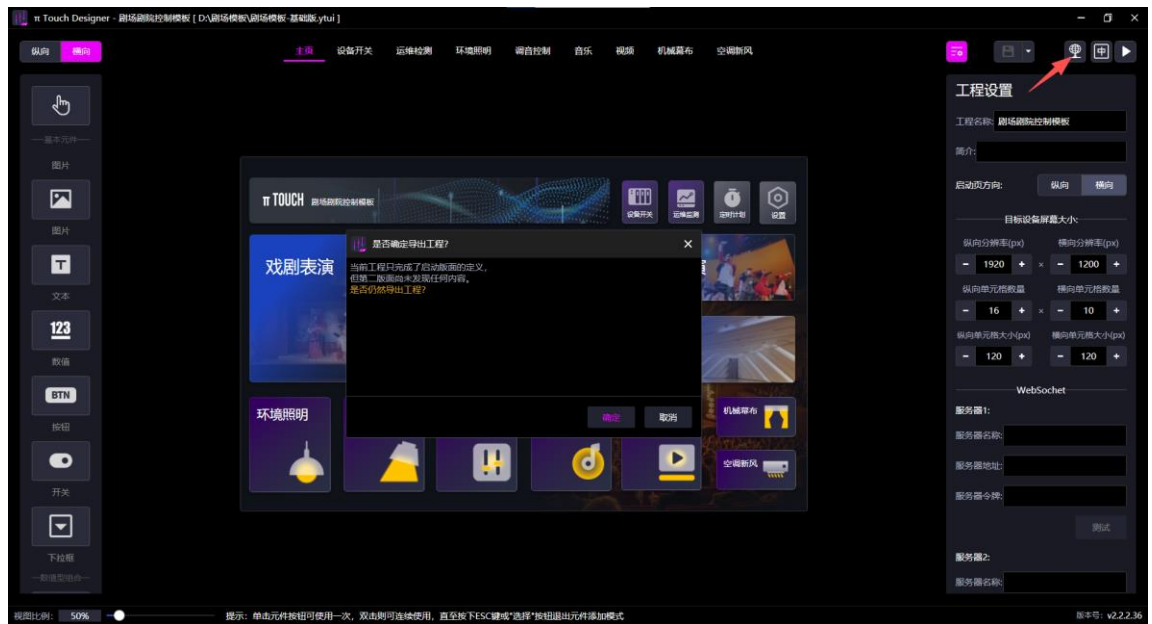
π Touch Designer - 剧场剧院控制模板 [ D:\剧场模板\剧场模板-基础版.ytui ]

纵向 横向

主页 设备开关 运维检测 环境照明 调音控制 音乐 视频 机械幕布 空调新风

—基本元件—
图片
图片
文本
123
数值
BTN
按钮
开关
下拉框
—数值型组合—

π TOUCH 剧场剧院控制模板
设备开关 运维监测 定时计划 设置
戏剧表演
环境照明
机械幕布
空调新风

是否确定导出工程?
当前工程只完成了启动版面的定义,
但第二版面尚未发现任何内容。
是否仍然导出工程?
确定 取消

工程设置
工程名称: 剧场剧院控制模板
简介:
启动页方向: 纵向 横向
目标设备屏幕大小
纵向分辨率(px) 横向分辨率(px)
- 1920 + × - 1200 +
纵向单元格数量 横向单元格数量
- 16 + × - 10 +
纵向单元格大小(px) 横向单元格大小(px)
- 120 + - 120 +
WebSochet
服务器1:
服务器名称:
服务器地址:
服务器令牌:
测试
服务器2:
服务器名称:

视图比例: 50%
提示: 单击元件按钮可使用一次, 双击则可连续使用, 直至按下ESC键或"选择"按钮退出元件添加模式
版本号: v2.2.2.36